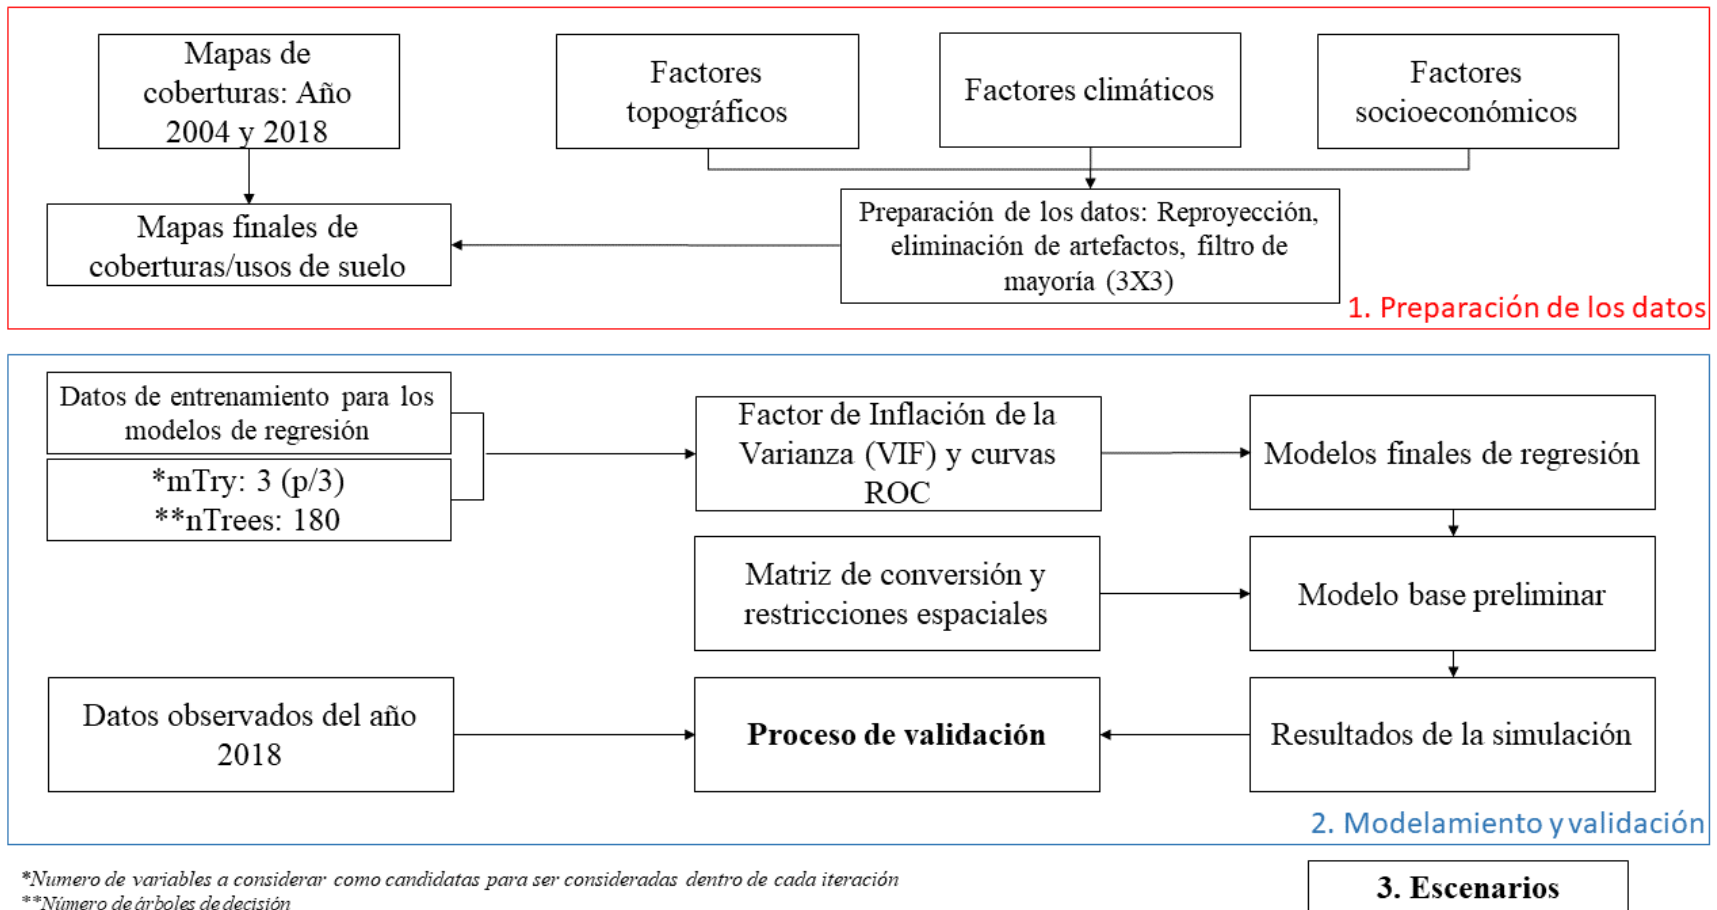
Mapas de coberturas: Año 2004 y 2018

Factores topográficos

Factores climáticos

Factores socioeconómicos

Mapas finales de coberturas/usos de suelo

Preparación de los datos: Reproyección, eliminación de artefactos, filtro de mayoría (3X3)

1. Preparación de los datos

Datos de entrenamiento para los modelos de regresión

*mTry: 3 (p/3)
**nTrees: 180

Factor de Inflación de la Varianza (VIF) y curvas ROC

Modelos finales de regresión

Matriz de conversión y restricciones espaciales

Modelo base preliminar

Datos observados del año 2018

**Proceso de validación**

Resultados de la simulación

2. Modelamiento y validación

*Numero de variables a considerar como candidatas para ser consideradas dentro de cada iteración
**Número de árboles de decisión

3. Escenarios